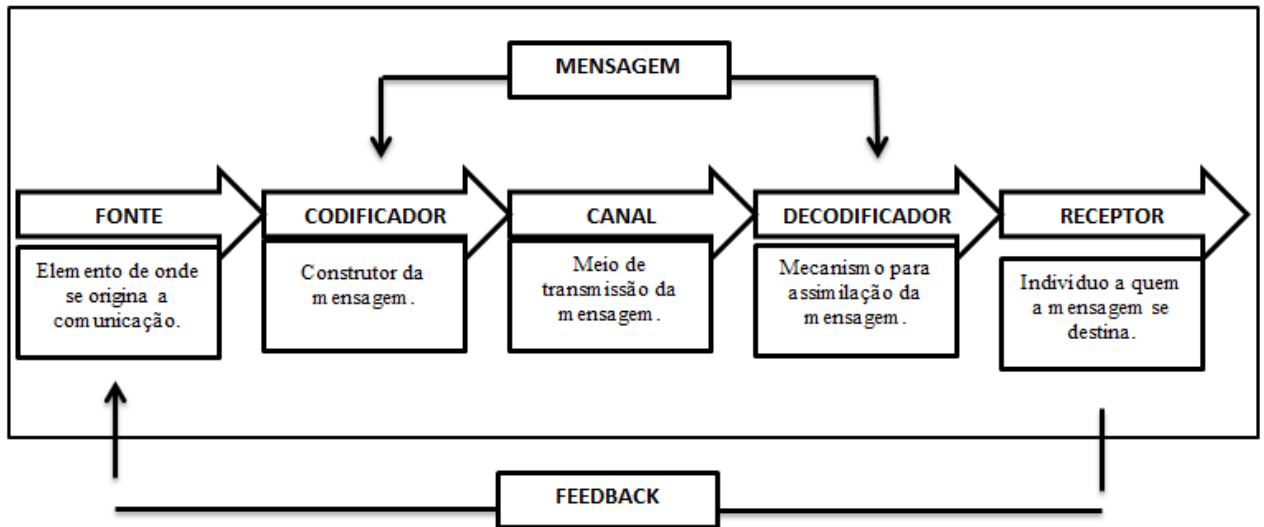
MENSAGEM

FONTE

Elemento de onde se origina a comunicação.

CODIFICADOR

Construtor da mensagem.

CANAL

Meio de transmissão da mensagem.

DECODIFICADOR

Mecanismo para assimilação da mensagem.

RECEPTOR

Individuo a quem a mensagem se destina.

FEEDBACK